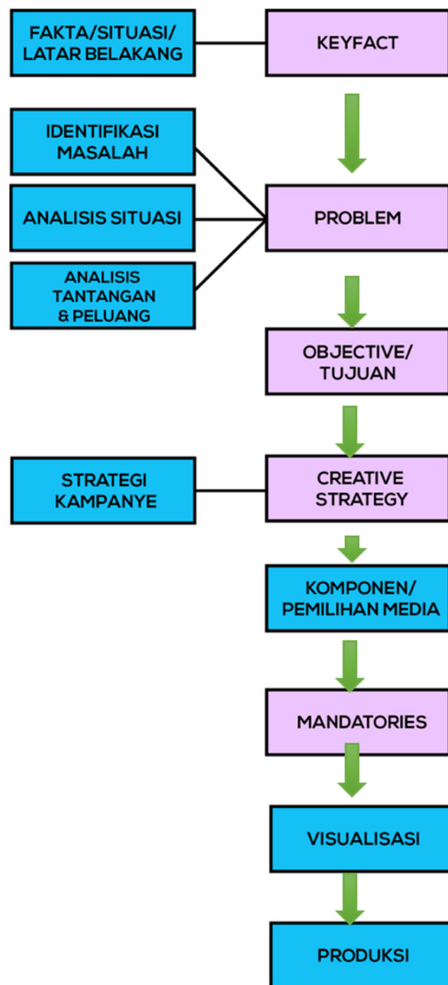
FAKTA/SITUASI/ LATAR BELAKANG

KEYFACT

IDENTIFIKASI MASALAH

ANALISIS SITUASI

ANALISIS TANTANGAN & PELUANG

PROBLEM

OBJECTIVE/ TUJUAN

STRATEGI KAMPANYE

CREATIVE STRATEGY

KOMPONEN/ PEMILIHAN MEDIA

MANDATORIES

VISUALISASI

PRODUKSI